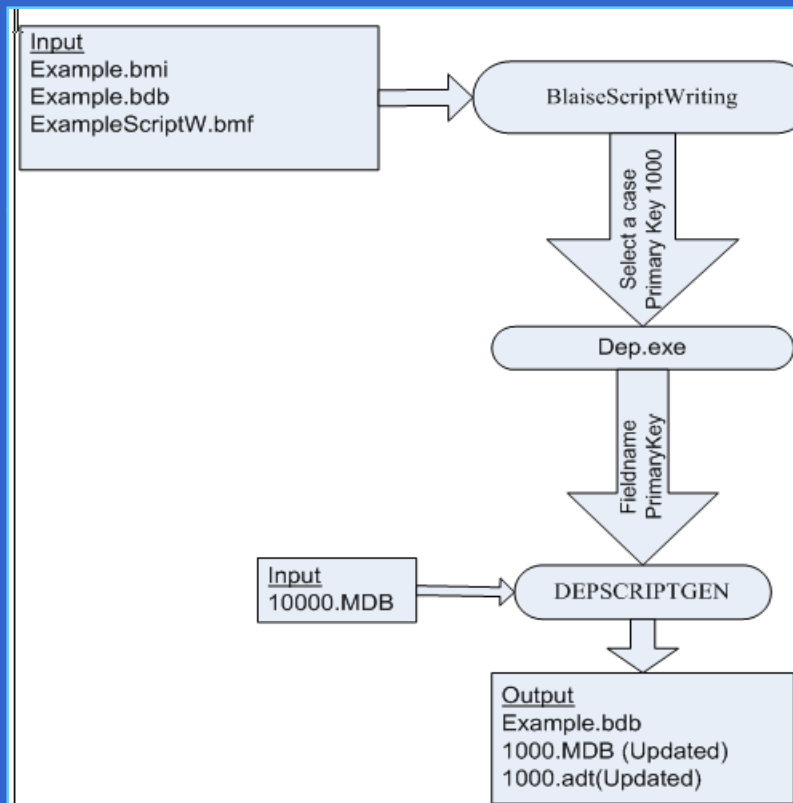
Input
Example.bmi
Example.bdb
ExampleScriptW.bmf

BlaiseScriptWriting

Select a case
Primary Key 1000

Dep.exe

Fieldname
PrimaryKey

Input
10000.MDB

DEPSCRIPTGEN

Output
Example.bdb
1000.MDB (Updated)
1000.adt(Updated)